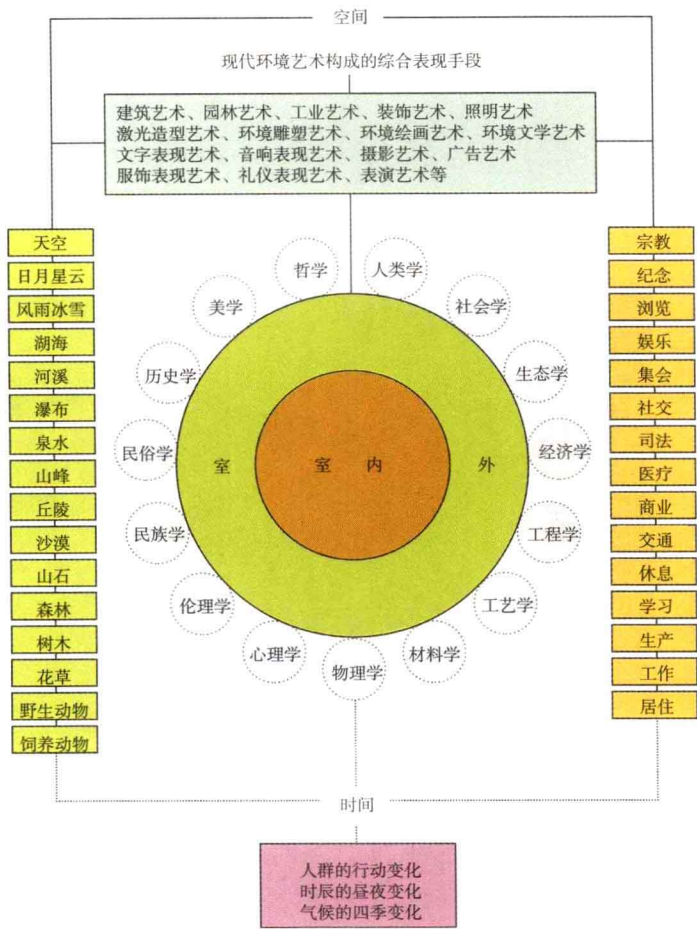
空间

现代环境艺术构成的综合表现手段

建筑艺术、园林艺术、工业艺术、装饰艺术、照明艺术
激光造型艺术、环境雕塑艺术、环境绘画艺术、环境文学艺术
文字表现艺术、音响表现艺术、摄影艺术、广告艺术
服饰表现艺术、礼仪表现艺术、表演艺术等

天空
日月星云
风雨冰雪
湖海
河溪
瀑布
泉水
山峰
丘陵
沙漠
山石
森林
树木
花草
野生动物
饲养动物

哲学
人类学
美学
社会学
历史学
生态学
民俗学
经济学
民族学
工程学
伦理学
工艺学
心理学
材料学
物理学

室
室　内
外

宗教
纪念
浏览
娱乐
集会
社交
司法
医疗
商业
交通
休息
学习
生产
工作
居住

时间

人群的行动变化
时辰的昼夜变化
气候的四季变化